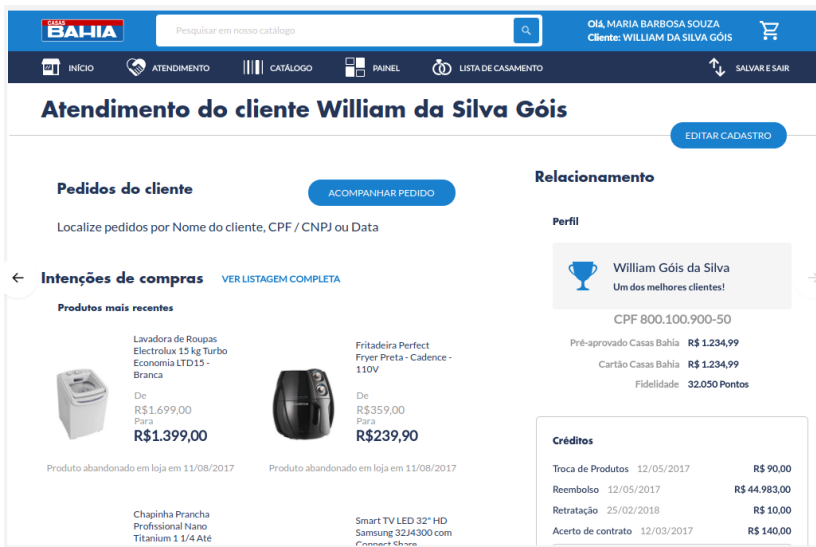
CASAS BAHIA

Pesquisar em nosso catálogo

Olá, MARIA BARBOSA SOUZA
Cliente: WILLIAM DA SILVA GÓIS

INÍCIO ATENDIMENTO CATÁLOGO PAINEL LISTA DE CASAMENTO SALVAR E SAIR

Atendimento do cliente William da Silva Góis

EDITAR CADASTRO

Pedidos do cliente

ACOMPANHAR PEDIDO

Localize pedidos por Nome do cliente, CPF / CNPJ ou Data

Intenções de compras VER LISTAGEM COMPLETA

Produtos mais recentes

Lavadora de Roupas Electrolux 15 kg Turbo Economia LTD15 - Branca
De
R$1.699,00
Para
R$1.399,00
Produto abandonado em loja em 11/08/2017

Fritadeira Perfect Fryer Preta - Cadence - 110V
De
R$359,00
Para
R$239,90
Produto abandonado em loja em 11/08/2017

Chapinha Prancha Profissional Nano Titanium 1 1/4 Até

Smart TV LED 32" HD Samsung 32J4300 com Connect Share

Relacionamento

Perfil

William Góis da Silva
Um dos melhores clientes!

CPF 800.100.900-50

Pré-aprovado Casas Bahia R$ 1.234,99
Cartão Casas Bahia R$ 1.234,99
Fidelidade 32.050 Pontos

Créditos

| | | |
|---|---|---|
| Troca de Produtos | 12/05/2017 | R$ 90,00 |
| Reembolso | 12/05/2017 | R$ 44.983,00 |
| Retratação | 25/02/2018 | R$ 10,00 |
| Acerto de contrato | 12/03/2017 | R$ 140,00 |